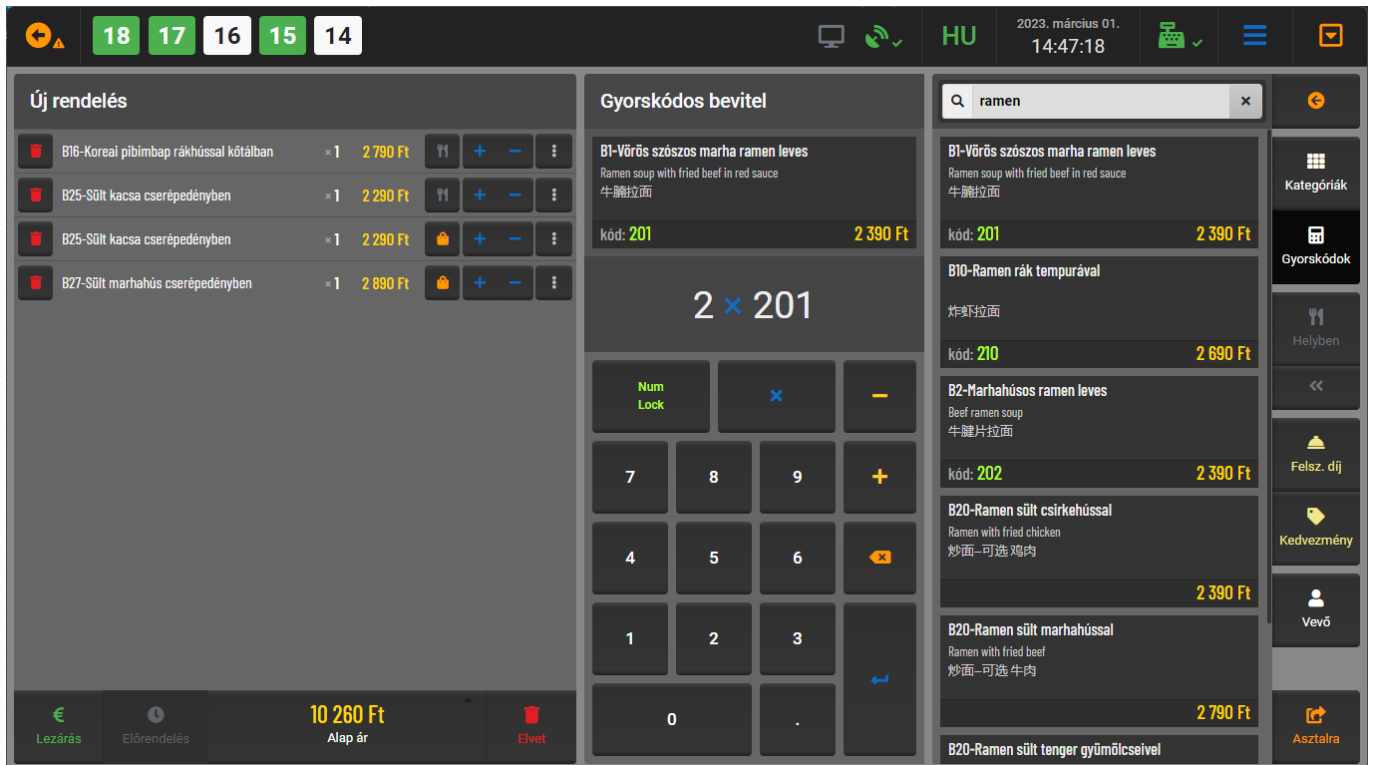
18 17 16 15 14

HU

2023. március 01.
14:47:18

Új rendelés

B16-Koreai pibimbap rákhússal kőtálban ×1 2 790 Ft + −

B25-Sült kacsa cserépedényben ×1 2 290 Ft + −

B25-Sült kacsa cserépedényben ×1 2 290 Ft + −

B27-Sült marhahús cserépedényben ×1 2 890 Ft + −

€
Lezárás

Előrendelés

10 260 Ft
Alap ár

Elvet

Gyorskódos bevitel

B1-Vörös szószos marha ramen leves
Ramen soup with fried beef in red sauce
牛腩拉面
kód: 201 2 390 Ft

2 × 201

Num Lock

×

−

7 8 9 +

4 5 6

1 2 3

0 .

ramen

B1-Vörös szószos marha ramen leves
Ramen soup with fried beef in red sauce
牛腩拉面
kód: 201 2 390 Ft

B10-Ramen rák tempurával
炸虾拉面
kód: 210 2 690 Ft

B2-Marhahúsos ramen leves
Beef ramen soup
牛腱片拉面
kód: 202 2 390 Ft

B20-Ramen sült csirkehússal
Ramen with fried chicken
炒面--可选 鸡肉
2 390 Ft

B20-Ramen sült marhahússal
Ramen with fried beef
炒面--可选 牛肉
2 790 Ft

B20-Ramen sült tenger gyümölcseivel

Kategóriák

Gyorskódok

Helyben

«

Felsz. díj

Kedvezmény

Vevő

Asztalra